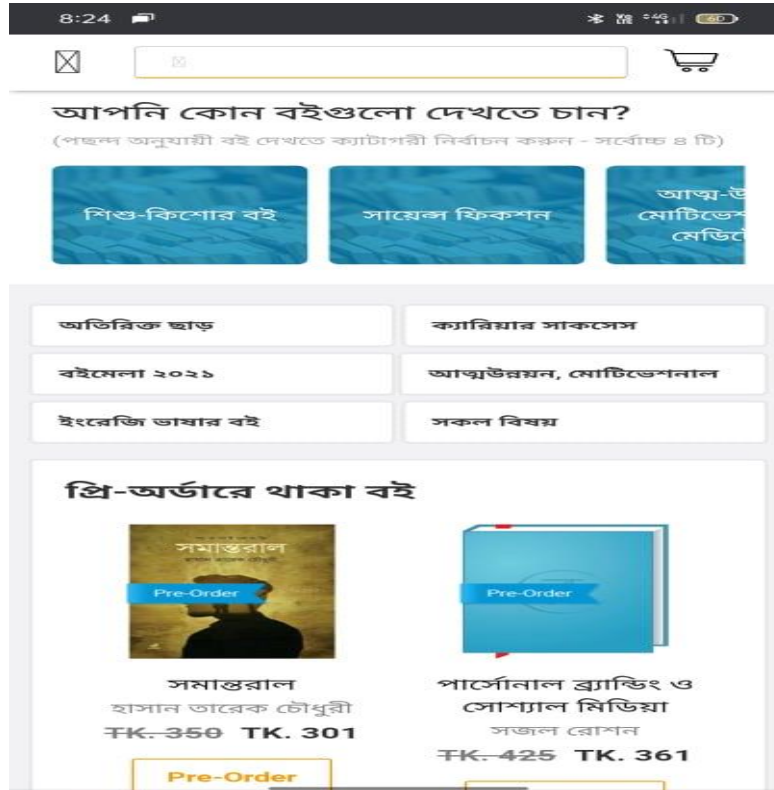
8:24

আপনি কোন বইগুলো দেখতে চান?
(পছন্দ অনুযায়ী বই দেখতে ক্যাটাগরী নির্বাচন করুন - সর্বোচ্চ ৪ টি)

শিশু-কিশোর বই
সায়েন্স ফিকশন
আত্ম-উ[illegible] মোটিভেশ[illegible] মেডি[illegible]

অতিরিক্ত ছাড়
ক্যারিয়ার সাকসেস
বইমেলা ২০২১
আত্মউন্নয়ন, মোটিভেশনাল
ইংরেজি ভাষার বই
সকল বিষয়

প্রি-অর্ডারে থাকা বই

সমান্তরাল
Pre-Order
সমান্তরাল
হাসান তারেক চৌধুরী
~~TK. 350~~ TK. 301
Pre-Order

Pre-Order
পার্সোনাল ব্র্যান্ডিং ও সোশ্যাল মিডিয়া
সজল রোশন
~~TK. 425~~ TK. 361